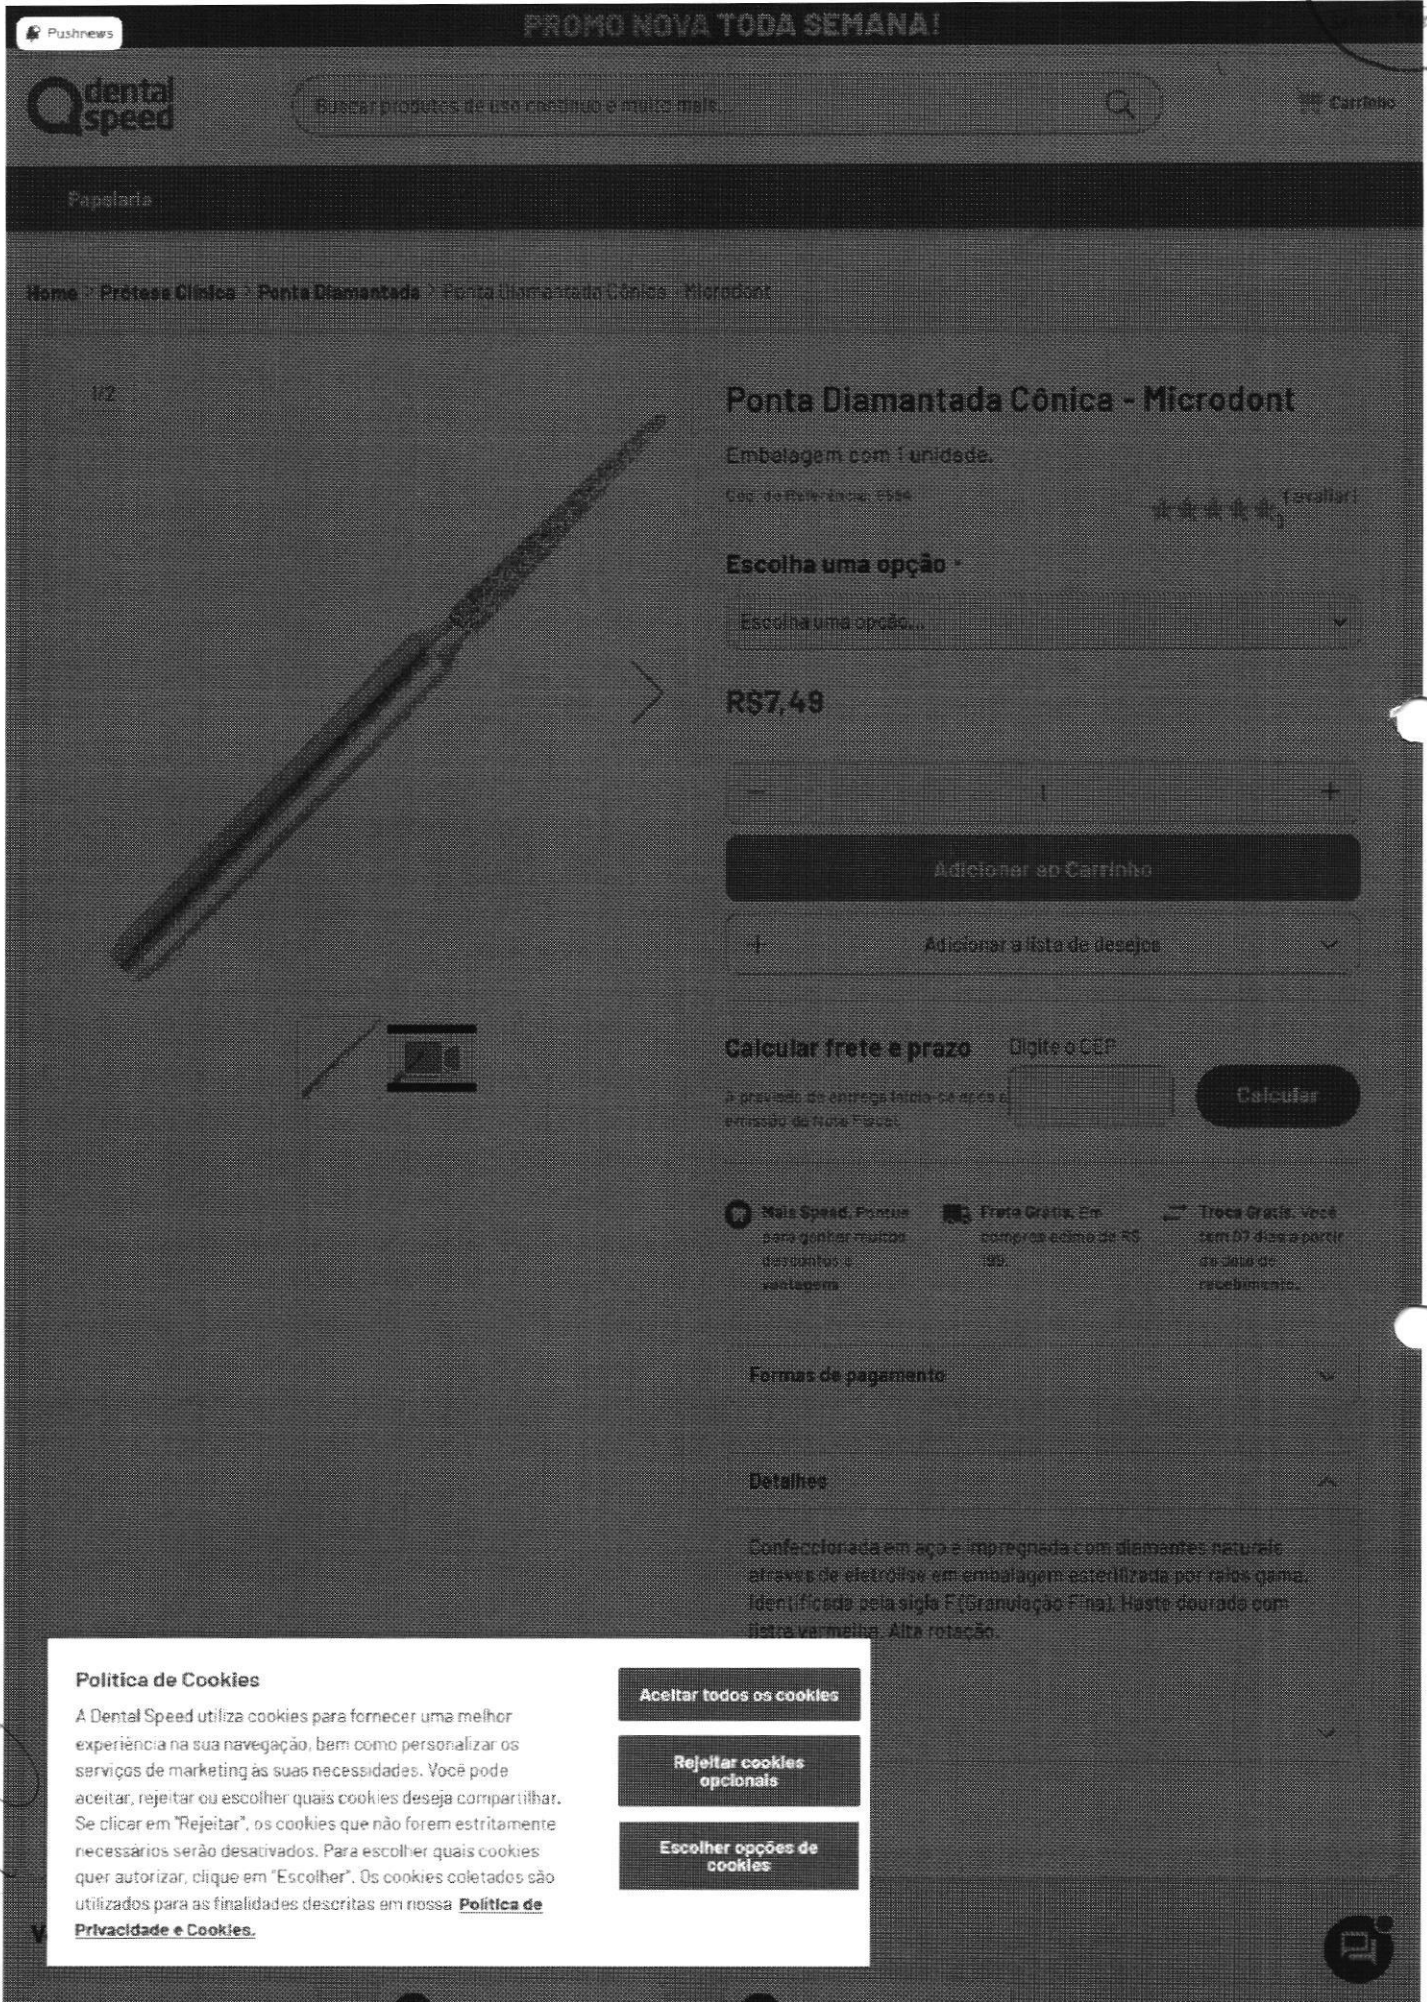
Pushnews

PROMO NOVA TODA SEMANA!

dental speed

Buscar produtos de uso contínuo e muito mais...

Carrinho

Papelaria

Home > Prótese Clínica > Ponta Diamantada > Ponta Diamantada Cônica - Microdont

1/2

Ponta Diamantada Cônica - Microdont

Embalagem com 1 unidade.

Cód. de Referência: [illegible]

(avaliar)

Escolha uma opção *

Escolha uma opção...

R$7,49

−
1
+

Adicionar ao Carrinho

+ Adicionar a lista de desejos

Calcular frete e prazo

Digite o CEP

A previsão de entrega inicia-se após a emissão da Nota Fiscal.

Calcular

Mais Speed. Pontue para ganhar muitos descontos e vantagens

Frete Grátis. Em compras acima de R$ 199.

Troca Grátis. Você tem 07 dias a partir da data de recebimento.

Formas de pagamento

Detalhes

Confeccionada em aço e impregnada com diamantes naturais através de eletrólise em embalagem esterilizada por raios gama. Identificada pela sigla F(Granulação Fina). Haste dourada com listra vermelha. Alta rotação.

Política de Cookies

A Dental Speed utiliza cookies para fornecer uma melhor experiência na sua navegação, bem como personalizar os serviços de marketing às suas necessidades. Você pode aceitar, rejeitar ou escolher quais cookies deseja compartilhar. Se clicar em "Rejeitar", os cookies que não forem estritamente necessários serão desativados. Para escolher quais cookies quer autorizar, clique em "Escolher". Os cookies coletados são utilizados para as finalidades descritas em nossa Política de Privacidade e Cookies.

Aceitar todos os cookies

Rejeitar cookies opcionais

Escolher opções de cookies